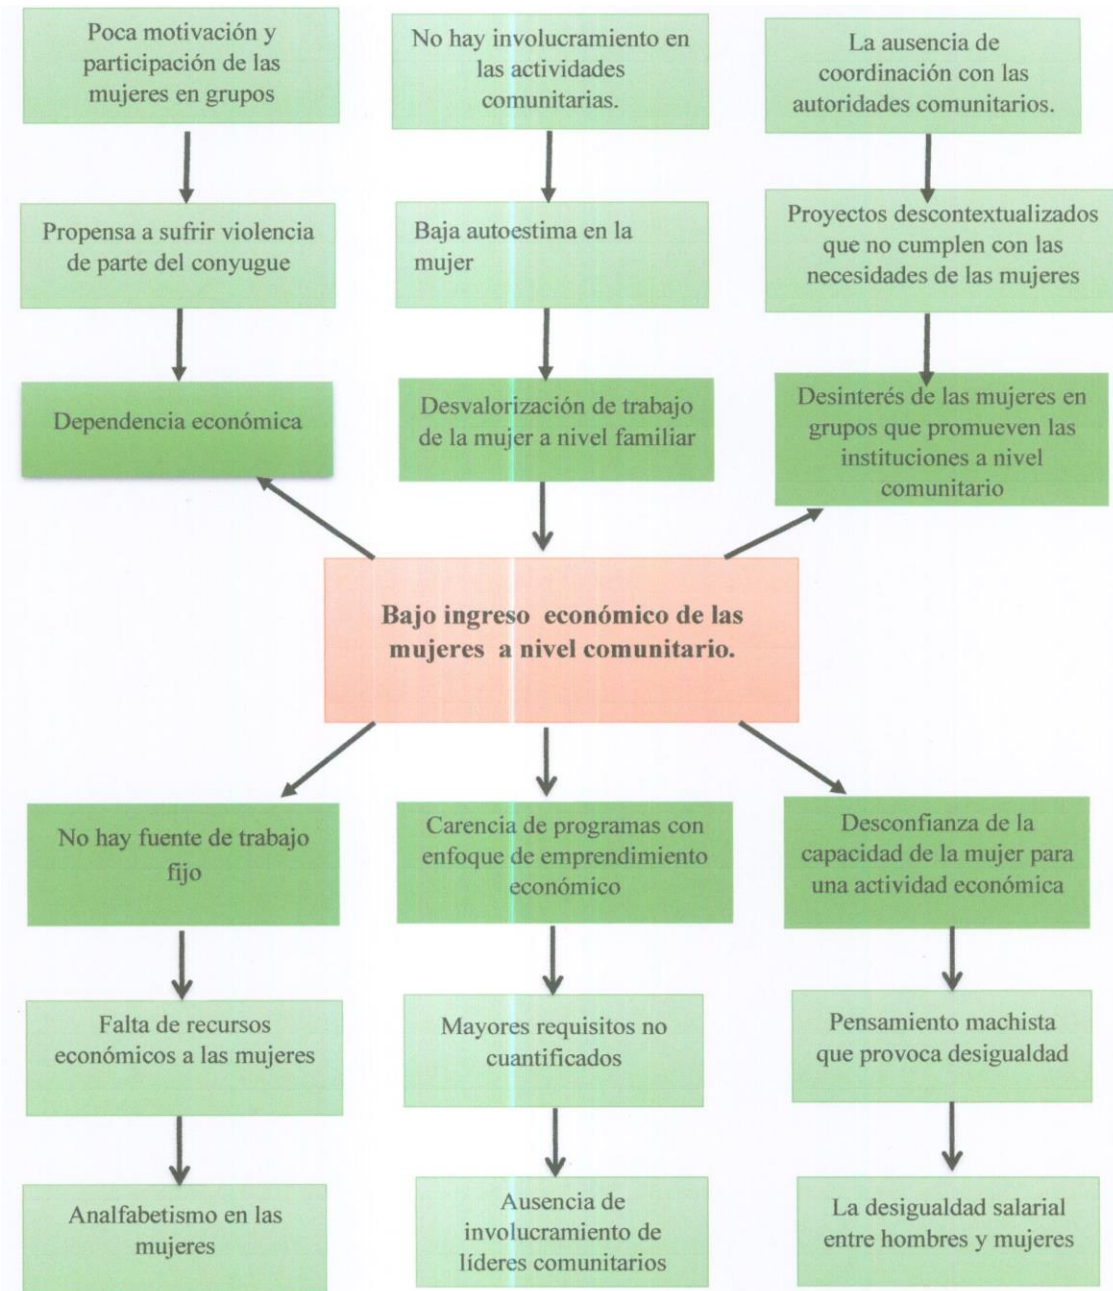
Poca motivación y participación de las mujeres en grupos

No hay involucramiento en las actividades comunitarias.

La ausencia de coordinación con las autoridades comunitarios.

Propensa a sufrir violencia de parte del conyugue

Baja autoestima en la mujer

Proyectos descontextualizados que no cumplen con las necesidades de las mujeres

Dependencia económica

Desvalorización de trabajo de la mujer a nivel familiar

Desinterés de las mujeres en grupos que promueven las instituciones a nivel comunitario

Bajo ingreso económico de las mujeres a nivel comunitario.

No hay fuente de trabajo fijo

Carencia de programas con enfoque de emprendimiento económico

Desconfianza de la capacidad de la mujer para una actividad económica

Falta de recursos económicos a las mujeres

Mayores requisitos no cuantificados

Pensamiento machista que provoca desigualdad

Analfabetismo en las mujeres

Ausencia de involucramiento de líderes comunitarios

La desigualdad salarial entre hombres y mujeres